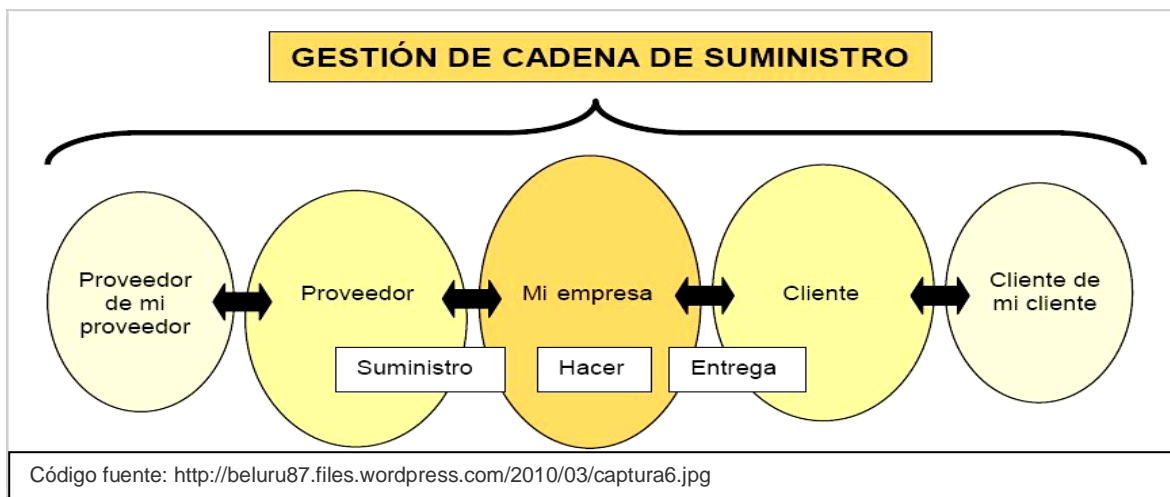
GESTIÓN DE CADENA DE SUMINISTRO

Proveedor de mi proveedor

Proveedor

Mi empresa

Cliente

Cliente de mi cliente

Suministro

Hacer

Entrega

Código fuente: http://beluru87.files.wordpress.com/2010/03/captura6.jpg